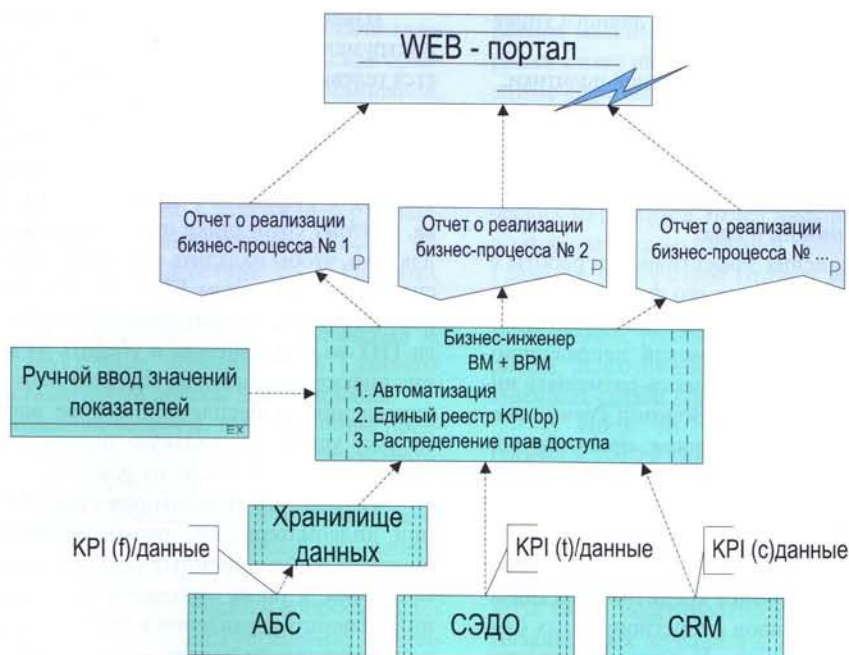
WEB - портал

Отчет о реализации бизнес-процесса № 1 P

Отчет о реализации бизнес-процесса № 2 P

Отчет о реализации бизнес-процесса № ... P

Ручной ввод значений показателей EX

Бизнес-инженер
BM + BPM
1. Автоматизация
2. Единый реестр KPI(bp)
3. Распределение прав доступа

Хранилище данных

KPI (f)/данные

KPI (t)/данные

KPI (c)данные

АБС

СЭДО

CRM